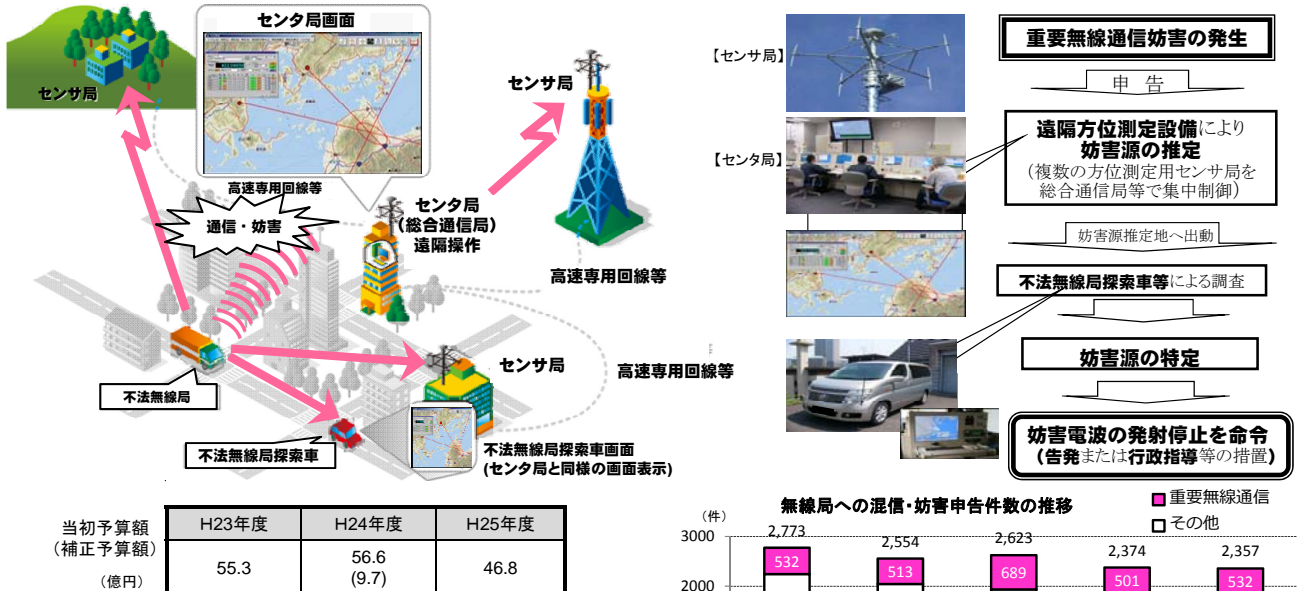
センタ局画面

センサ局

センサ局

高速専用回線等

通信・妨害

センタ局
(総合通信局)
遠隔操作

高速専用回線等

センサ局

高速専用回線等

不法無線局

不法無線局探索車

不法無線局探索車画面
(センタ局と同様の画面表示)

【センサ局】

【センタ局】

重要無線通信妨害の発生

申　告

遠隔方位測定設備により
妨害源の推定
(複数の方位測定用センサ局を総合通信局等で集中制御)

妨害源推定地へ出動

不法無線局探索車等による調査

妨害源の特定

妨害電波の発射停止を命令
(告発または行政指導等の措置)

| 当初予算額<br>(補正予算額)<br>(億円) | H23年度 | H24年度 | H25年度 |
|---|---|---|---|
| | 55.3 | 56.6<br>(9.7) | 46.8 |

無線局への混信・妨害申告件数の推移

重要無線通信
その他

(件)
3000
2000

2,773
532
2,554
513
2,623
689
2,374
501
2,357
532